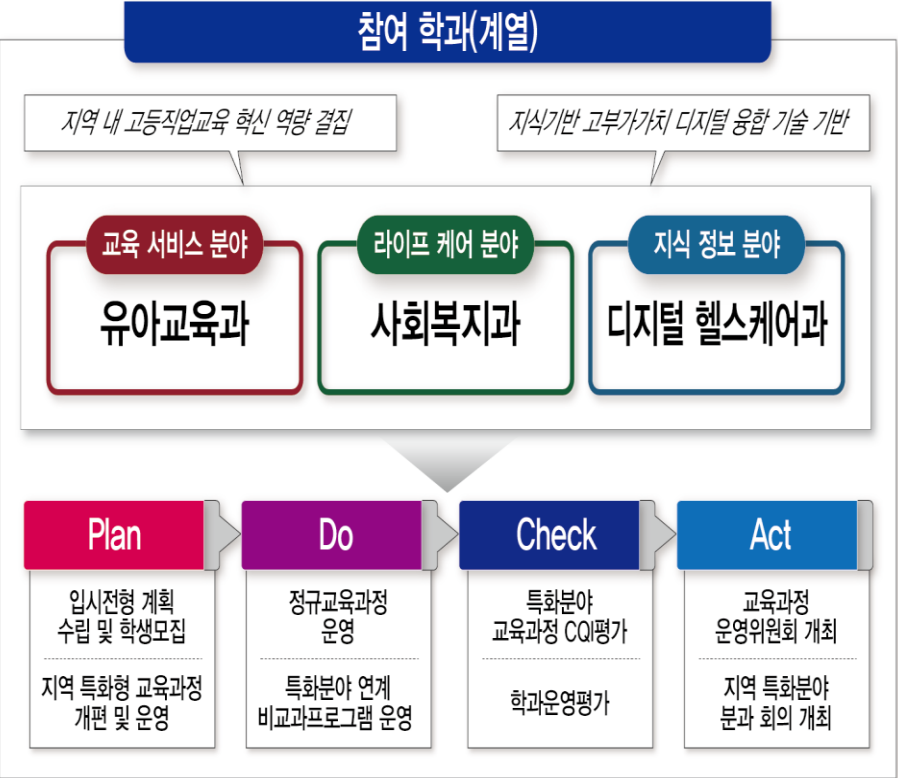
참여 학과(계열)

지역 내 고등직업교육 혁신 역량 결집

지식기반 고부가가치 디지털 융합 기술 기반

교육 서비스 분야
유아교육과

라이프 케어 분야
사회복지과

지식 정보 분야
디지털 헬스케어과

Plan
입시전형 계획 수립 및 학생모집
지역 특화형 교육과정 개편 및 운영

Do
정규교육과정 운영
특화분야 연계 비교과프로그램 운영

Check
특화분야 교육과정 CQI평가
학과운영평가

Act
교육과정 운영위원회 개최
지역 특화분야 분과 회의 개최